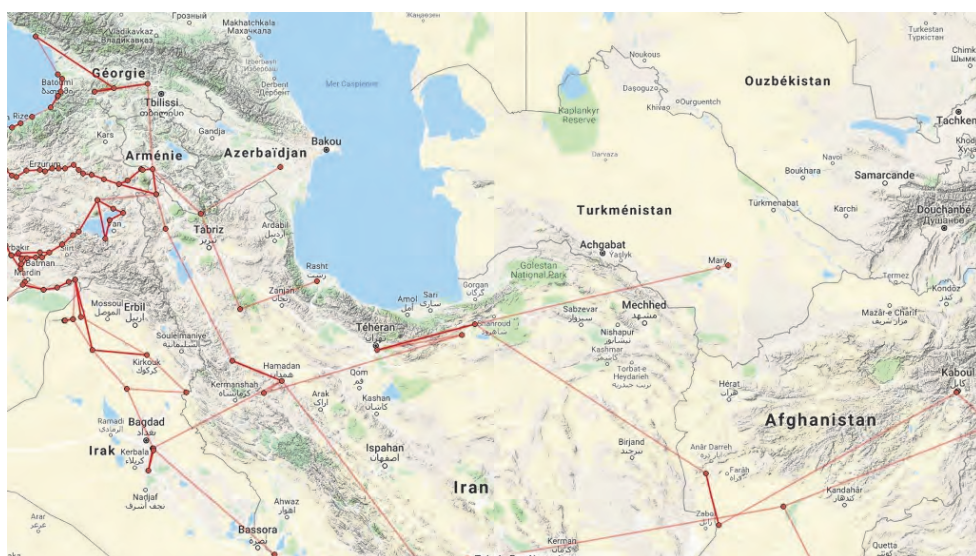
Грозный
Makhatchkala
Махачкала
Vladikavkaz
Владикавказ
Géorgie
Batoumi
ბათუმი
Tbilissi
თბილისი
Derbent
Дербент
Mer Caspienne
Rize
Kars
Gandja
Bakou
Erzurum
Arménie
Azerbaïdjan
Tabriz
تبریز
Ardabil
اردبیل
Van
Rasht
رشت
Batman
Mardin
Mossoul
الموصل
Erbil
اربيل
Zanjan
زنجان
Soulaimaniye
Kirkouk
كركوك
Hamadan
همدان
Kermanshah
كرمانشاه
Téhéran
تهران
Qom
قم
Amol
Sari
ساری
Gorgan
گرگان
Shahroud
شاهرود
Arak
اراک
Kashan
کاشان
Ramadi
Bagdad
بغداد
Irak
Kerbala
كربلاء
Nadjaf
نجف أشرف
Ispahan
اصفهان
Iran
Ahwaz
اهواز
Bassora
Arar
عرعر
Kerman
کرمان
Noukous
Daşoguz
Khiva
Ourguentch
Kaplankyr Reserve
Darvaza
Turkménistan
Achgabat
Aşgabat
Golestan National Park
Sabzevar
سبزوار
Mechhed
مشهد
Nishapur
نیشابور
Kashmar
کاشمر
Torbat-e Heydarieh
تربت حیدریه
Birjand
بیرجند
Mary
Ouzbékistan
Boukhara
Navoï
Samarcande
Türkmenabat
Karchi
Douchanbe
Душанбе
Termez
Kondoz
Mazâr-e Charif
مزار شریف
Hérat
هرات
Afghanistan
Anâr Darreh
Farâh
Zabol
زابل
Kandahar
کندهار
Kaboul
Quetta
Turkestan
Туркістан
Chimk
Шымк
Tachken
Khod
Худ